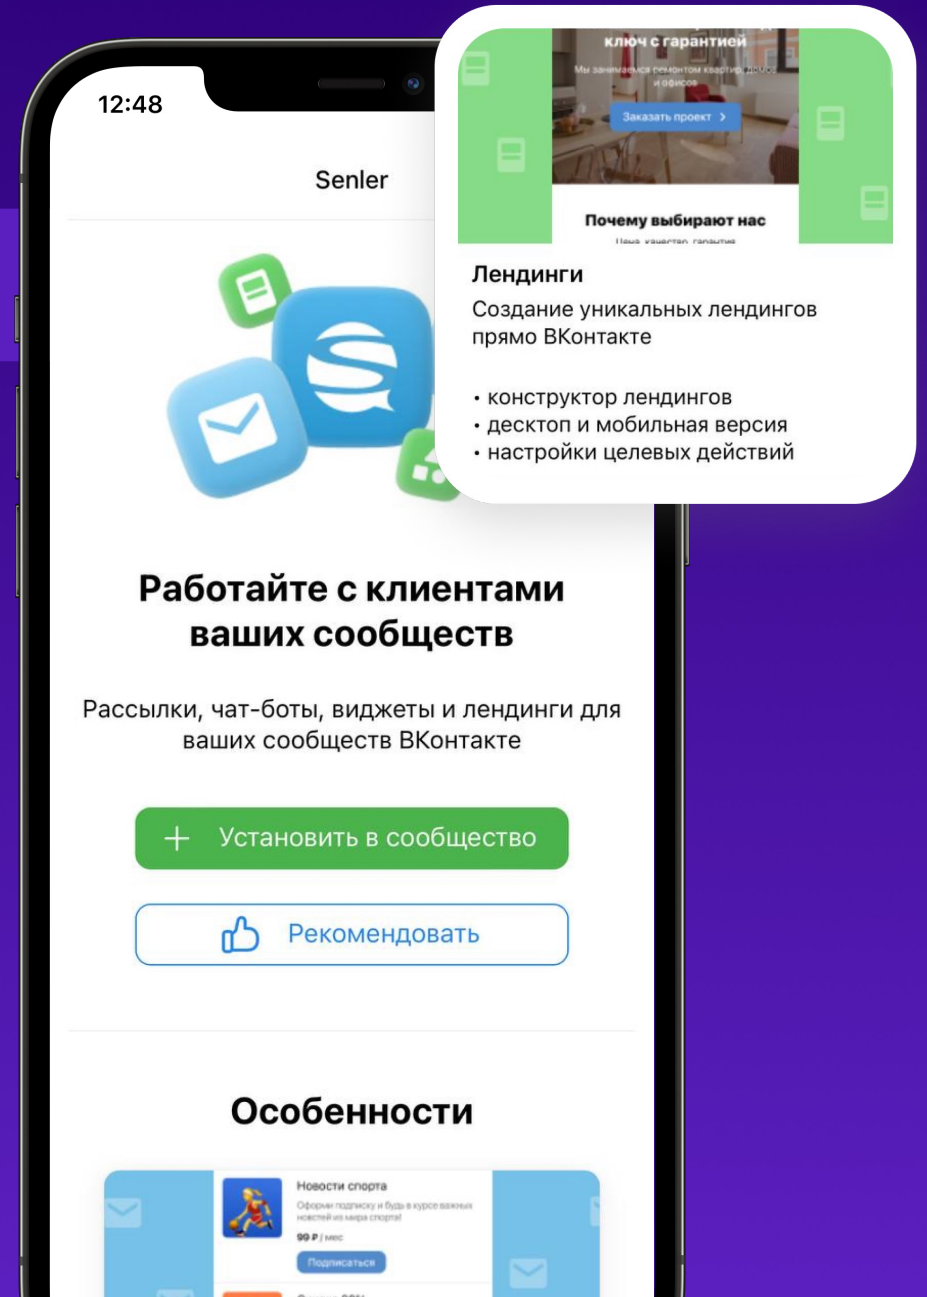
12:48

Senler

ключ с гарантией

Мы занимаемся ремонтом квартир, домов и офисов

Заказать проект

Почему выбирают нас

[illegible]

Лендинги

Создание уникальных лендингов прямо ВКонтакте

• конструктор лендингов
• десктоп и мобильная версия
• настройки целевых действий

Работайте с клиентами ваших сообществ

Рассылки, чат-боты, виджеты и лендинги для ваших сообществ ВКонтакте

+ Установить в сообщество

Рекомендовать

Особенности

Новости спорта

Оформи подписку и будь в курсе важных новостей из мира спорта!

99 ₽ / мес

Подписаться

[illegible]